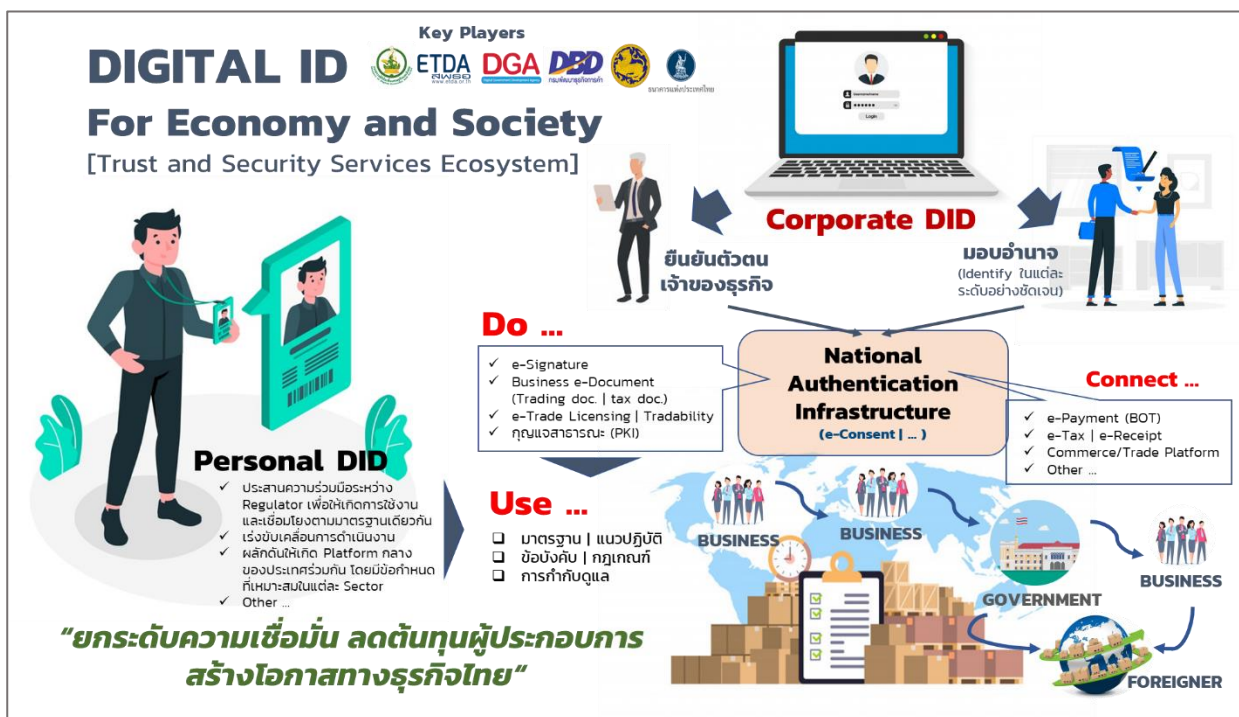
DIGITAL ID
For Economy and Society
[Trust and Security Services Ecosystem]

Key Players
ETDA
DGA
DBD
ธนาคารแห่งประเทศไทย

Login

Corporate DID

ยืนยันตัวตน เจ้าของธุรกิจ

มอบอำนาจ (Identify ในแต่ละระดับอย่างชัดเจน)

Do ...
✓ e-Signature
✓ Business e-Document (Trading doc. | tax doc.)
✓ e-Trade Licensing | Tradability
✓ กุญแจสาธารณะ (PKI)

National Authentication Infrastructure
(e-Consent | ... )

Connect ...
✓ e-Payment (BOT)
✓ e-Tax | e-Receipt
✓ Commerce/Trade Platform
✓ Other ...

Personal DID
✓ ประสานความร่วมมือระหว่าง Regulator เพื่อให้เกิดการใช้งานและเชื่อมโยงตามมาตรฐานเดียวกัน
✓ เร่งขับเคลื่อนการดำเนินงาน
✓ ผลักดันให้เกิด Platform กลางของประเทศร่วมกัน โดยมีข้อกำหนดที่เหมาะสมในแต่ละ Sector
✓ Other ...

Use ...
❑ มาตรฐาน | แนวปฏิบัติ
❑ ข้อบังคับ | กฎเกณฑ์
❑ การกำกับดูแล

BUSINESS
BUSINESS
GOVERNMENT
BUSINESS
FOREIGNER

“ยกระดับความเชื่อมั่น ลดต้นทุนผู้ประกอบการ สร้างโอกาสทางธุรกิจไทย”